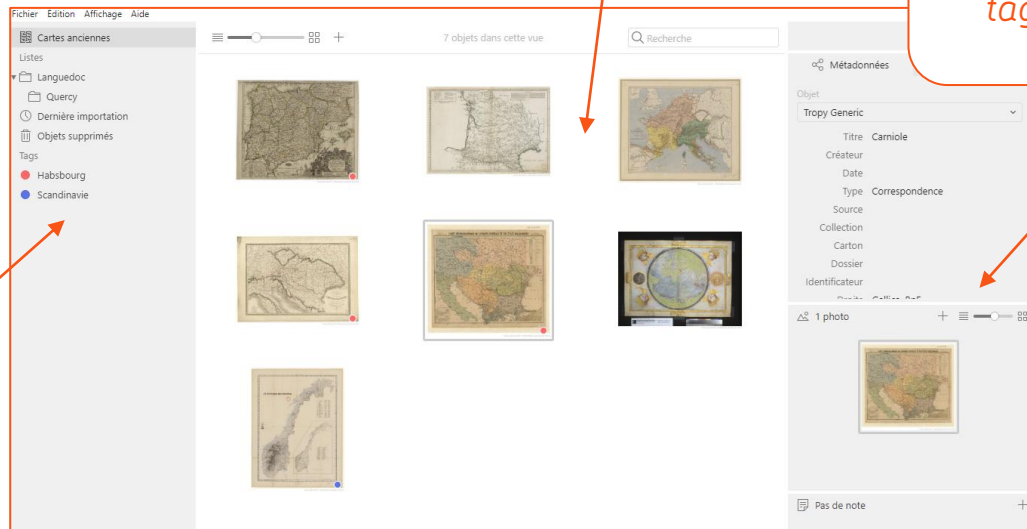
Fichier Edition Affichage Aide

tag

Cartes anciennes
Listes
Languedoc
Quercy
Dernière importation
Objets supprimés
Tags
Habsbourg
Scandinavie

7 objets dans cette vue
Recherche

Métadonnées
Objet
Tropy Generic
Titre Carniole
Créateur
Date
Type Correspondence
Source
Collection
Carton
Dossier
Identificateur
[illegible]
1 photo
Pas de note